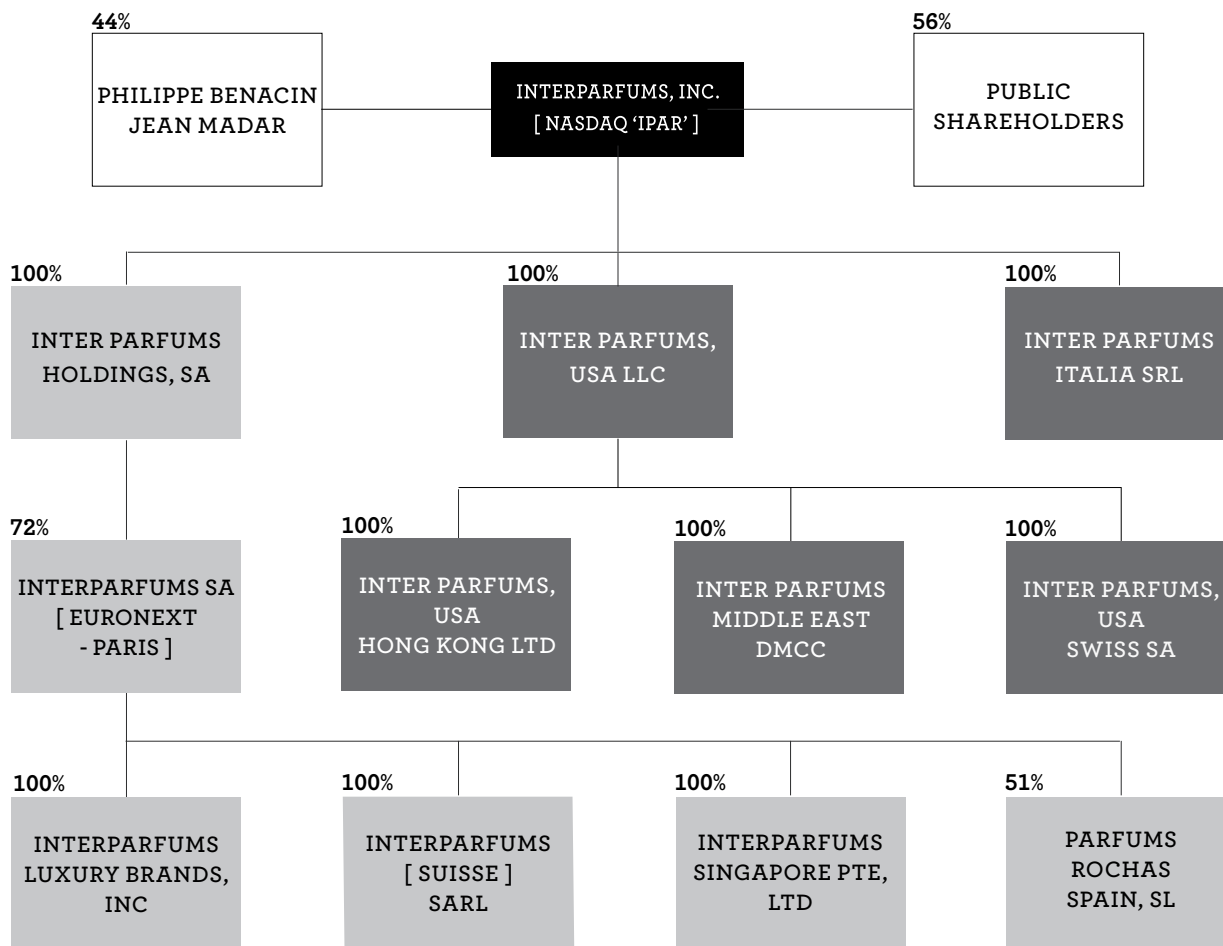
44%
PHILIPPE BENACIN
JEAN MADAR

INTERPARFUMS, INC.
[ NASDAQ 'IPAR' ]

56%
PUBLIC
SHAREHOLDERS

100%
INTER PARFUMS
HOLDINGS, SA

100%
INTER PARFUMS,
USA LLC

100%
INTER PARFUMS
ITALIA SRL

72%
INTERPARFUMS SA
[ EURONEXT
- PARIS ]

100%
INTER PARFUMS,
USA
HONG KONG LTD

100%
INTER PARFUMS
MIDDLE EAST
DMCC

100%
INTER PARFUMS,
USA
SWISS SA

100%
INTERPARFUMS
LUXURY BRANDS,
INC

100%
INTERPARFUMS
[ SUISSE ]
SARL

100%
INTERPARFUMS
SINGAPORE PTE,
LTD

51%
PARFUMS
ROCHAS
SPAIN, SL